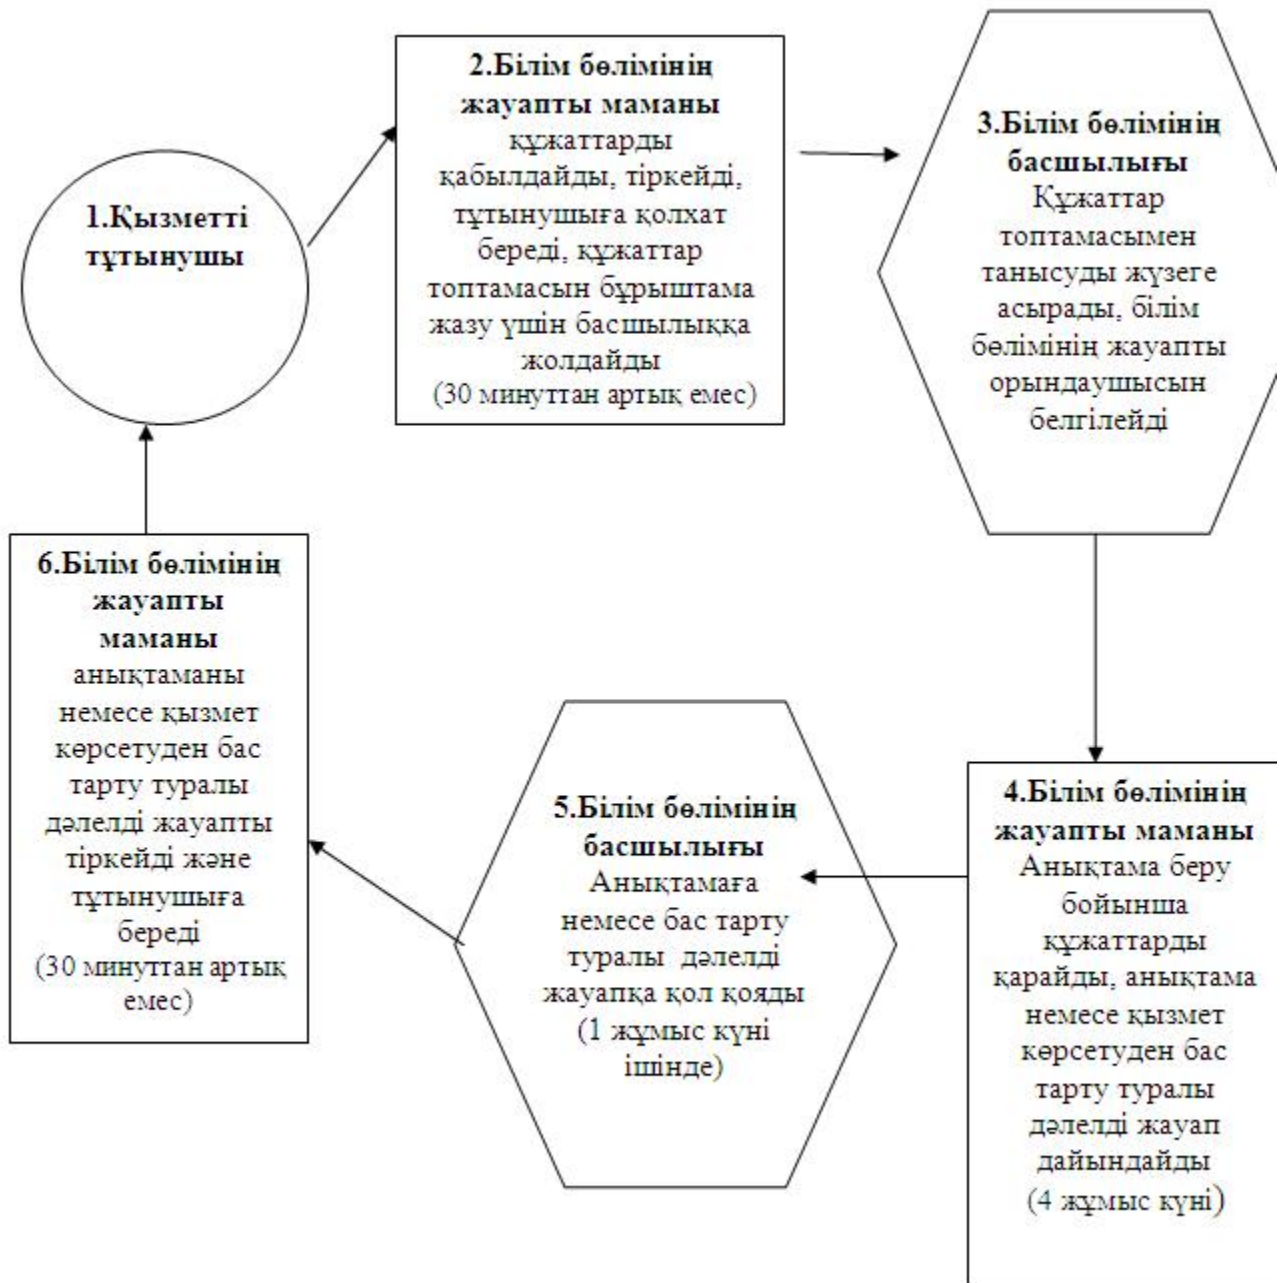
1.Қызметті тұтынушы

2.Білім бөлімінің жауапты маманы құжаттарды қабылдайды, тіркейді, тұтынушыға қолхат береді, құжаттар топтамасын бұрыштама жазу үшін басшылыққа жолдайды (30 минуттан артық емес)

3.Білім бөлімінің басшылығы Құжаттар топтамасымен танысуды жүзеге асырады, білім бөлімінің жауапты орындаушысын белгілейді

4.Білім бөлімінің жауапты маманы Анықтама беру бойынша құжаттарды қарайды, анықтама немесе қызмет көрсетуден бас тарту туралы дәлелді жауап дайындайды (4 жұмыс күні)

5.Білім бөлімінің басшылығы Анықтамаға немесе бас тарту туралы дәлелді жауапқа қол қояды (1 жұмыс күні ішінде)

6.Білім бөлімінің жауапты маманы анықтаманы немесе қызмет көрсетуден бас тарту туралы дәлелді жауапты тіркейді және тұтынушыға береді (30 минуттан артық емес)